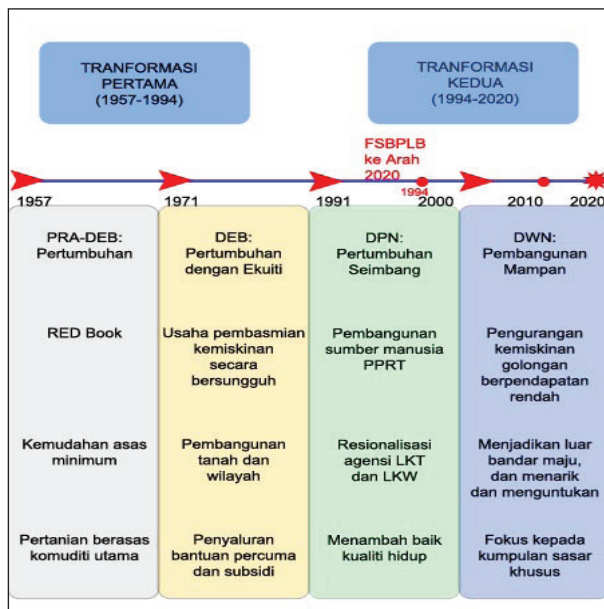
TRANFORMASI PERTAMA (1957-1994)

TRANFORMASI KEDUA (1994-2020)

FSBPLB ke Arah 2020

1994

1957

1971

1991

2000

2010

2020

PRA-DEB: Pertumbuhan

RED Book

Kemudahan asas minimum

Pertanian berasas komuditi utama

DEB: Pertumbuhan dengan Ekuiti

Usaha pembasmian kemiskinan secara bersungguh

Pembangunan tanah dan wilayah

Penyaluran bantuan percuma dan subsidi

DPN: Pertumbuhan Seimbang

Pembangunan sumber manusia PPRT

Resionalisasi agensi LKT dan LKW

Menambah baik kualiti hidup

DWN: Pembangunan Mampan

Pengurangan kemiskinan golongan berpendapatan rendah

Menjadikan luar bandar maju, dan menarik dan menguntukan

Fokus kepada kumpulan sasar khusus